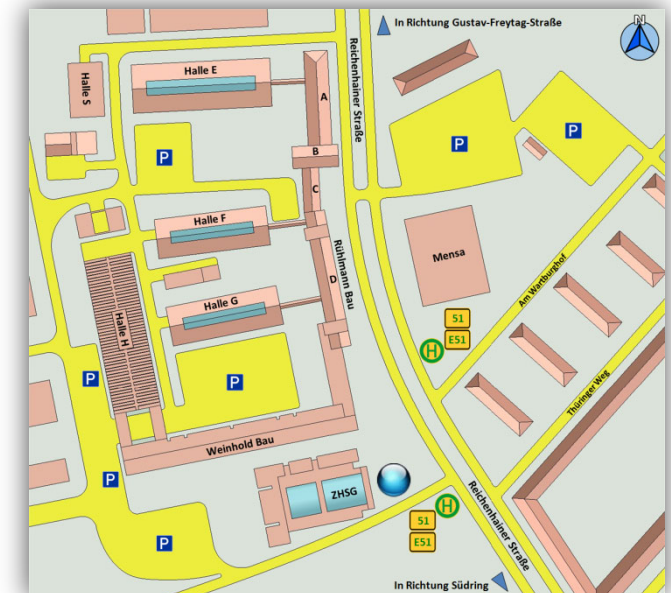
In Richtung Gustav-Freytag-Straße

N

Halle S

Halle E

A

Reichenhainer Straße

B

C

P

P

P

Halle F

Rühlmann Bau

D

Mensa

Am Wartburghof

Halle H

Halle G

51

E51

H

P

P

Thüringer Weg

Weinhold Bau

ZHSG

P

H

51

E51

Reichenhainer Straße

P

In Richtung Südring